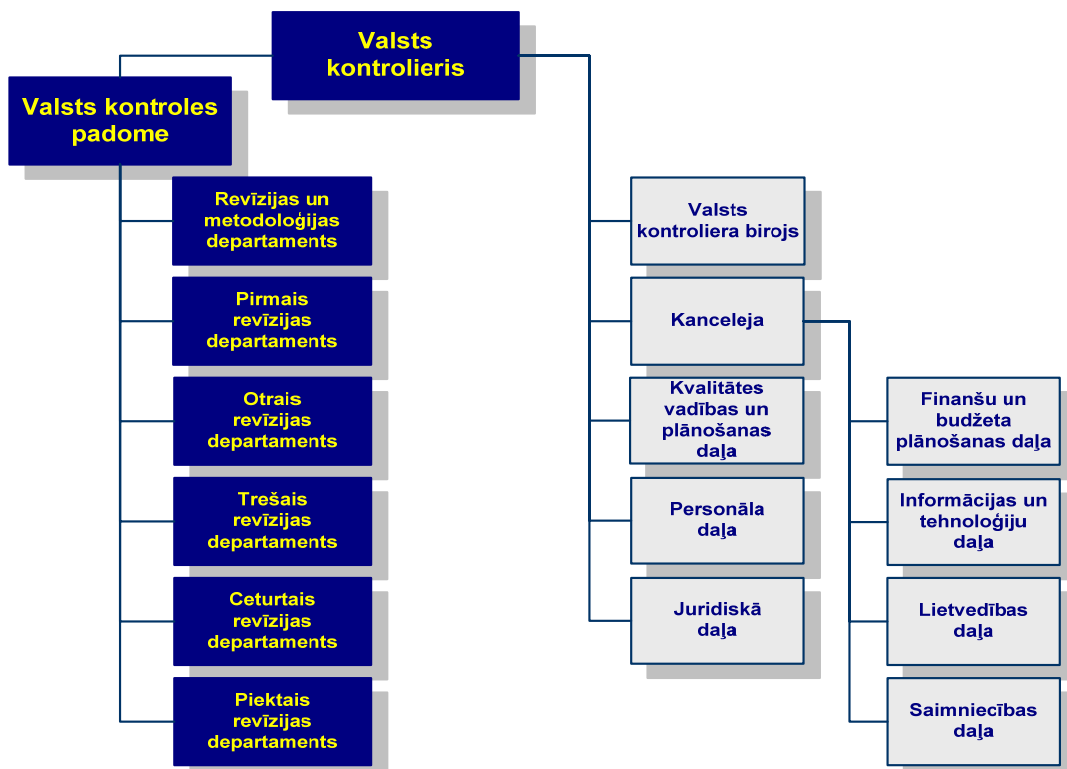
Valsts kontrolieris

Valsts kontroles padome

Revīzijas un metodoloģijas departaments

Pirmais revīzijas departaments

Otrais revīzijas departaments

Trešais revīzijas departaments

Ceturtais revīzijas departaments

Piektais revīzijas departaments

Valsts kontroliera birojs

Kanceleja

Kvalitātes vadības un plānošanas daļa

Personāla daļa

Juridiskā daļa

Finanšu un budžeta plānošanas daļa

Informācijas un tehnoloģiju daļa

Lietvedības daļa

Saimniecības daļa